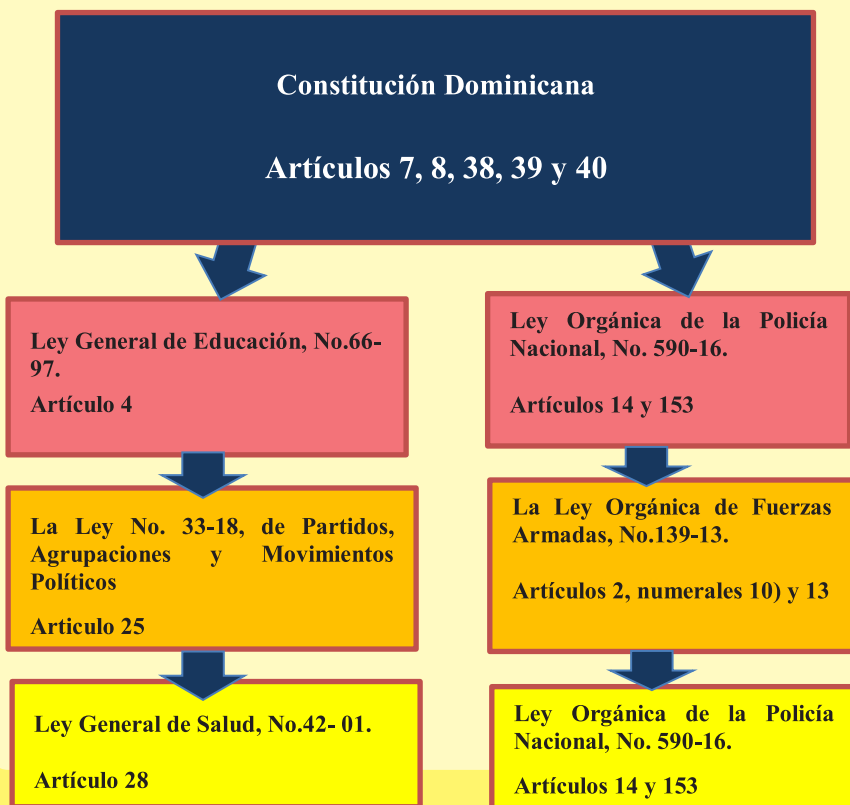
Constitución Dominicana

Artículos 7, 8, 38, 39 y 40

Ley General de Educación, No.66-97.

Artículo 4

Ley Orgánica de la Policía Nacional, No. 590-16.

Artículos 14 y 153

La Ley No. 33-18, de Partidos, Agrupaciones y Movimientos Políticos

Articulo 25

La Ley Orgánica de Fuerzas Armadas, No.139-13.

Artículos 2, numerales 10) y 13

Ley General de Salud, No.42- 01.

Artículo 28

Ley Orgánica de la Policía Nacional, No. 590-16.

Artículos 14 y 153